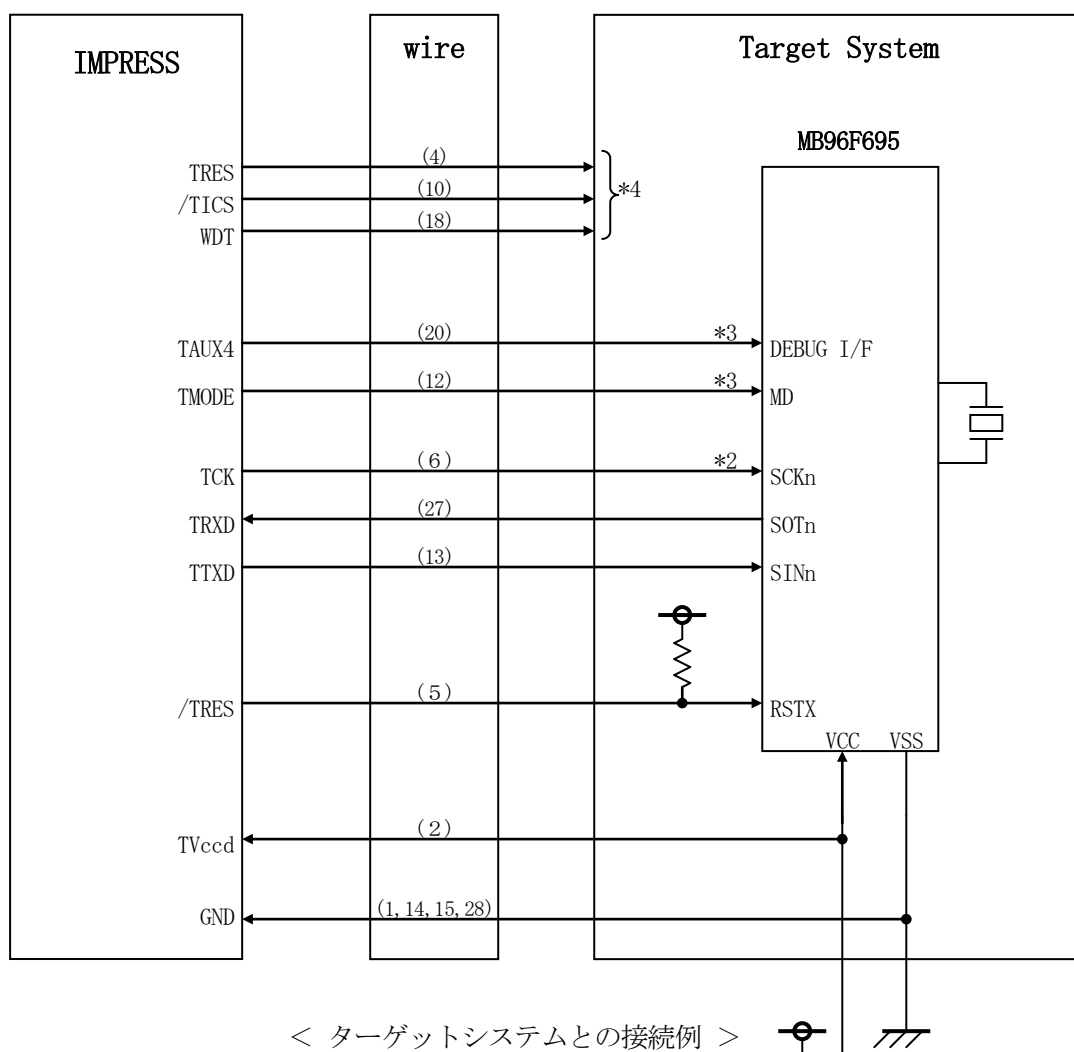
IMPRESS

wire

Target System

MB96F695

TRES (4)
/TICS (10)
WDT (18)
*4

TAUX4 (20) *3 DEBUG I/F
TMODE (12) *3 MD
TCK (6) *2 SCKn
TRXD (27) SOTn
TTXD (13) SINn
/TRES (5) RSTX
VCC VSS
TVccd (2)
GND (1, 14, 15, 28)

< ターゲットシステムとの接続例 >